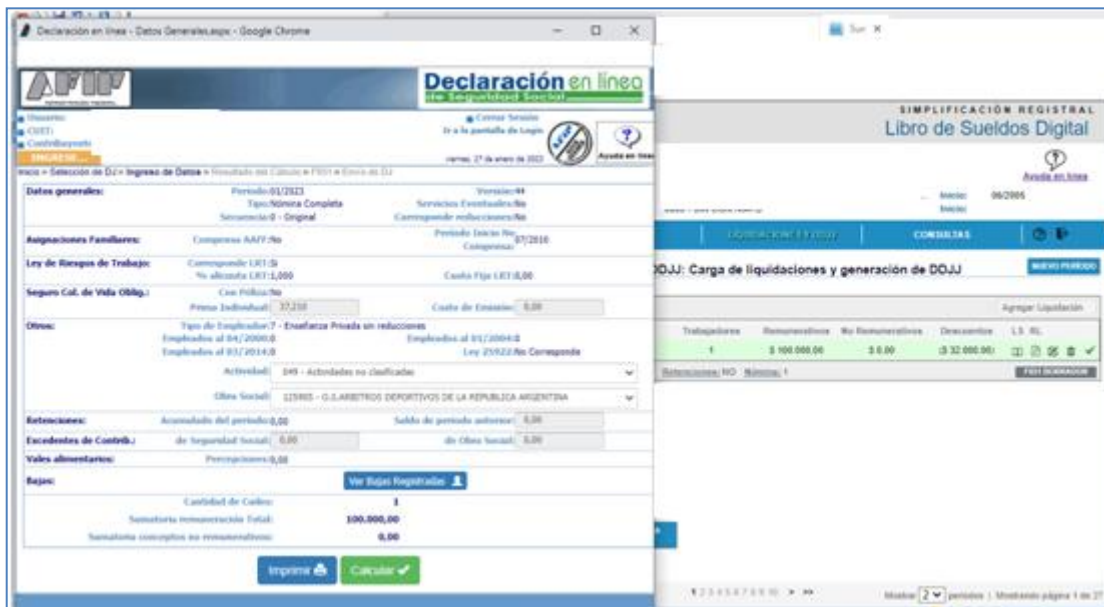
Declaración en línea - Datos Generales.aspx - Google Chrome

AFIP

Declaración en línea de Seguridad Social

Usuario:
CUIT:
Contribuyente:
INGRESE...

Cerrar Sesión
Ir a la pantalla de Login

viernes, 27 de enero de 2023

Ayuda en línea

Inicio » Selección de DJ » Ingreso de Datos » Resultado del Cálculo » F931 » Envío de DJ

Datos generales:
Período: 01/2023
Tipo: Nómina Completa
Secuencia: 0 - Original
Versión: 44
Servicios Eventuales: No
Corresponde reducciones: No

Asignaciones Familiares:
Compensa AAFF: No
Período Inicio No Compensa: 07/2016

Ley de Riesgos de Trabajo:
Corresponde LRT: Si
% alícuota LRT: 1,000
Cuota Fija LRT: 0,00

Seguro Col. de Vida Oblig.:
Con Póliza: No
Prima Individual: 37,210
Costo de Emisión: 0,00

Otros:
Tipo de Empleador: 7 - Enseñanza Privada sin reducciones
Empleados al 04/2000: 0
Empleados al 01/2004: 0
Empleados al 03/2014: 0
Ley 25922: No Corresponde
Actividad: 049 - Actividades no clasificadas
Obra Social: 125905 - O.S.ARBITROS DEPORTIVOS DE LA REPUBLICA ARGENTINA

Retenciones:
Acumulado del período: 0,00
Saldo de período anterior: 0,00

Excedentes de Contrib.:
de Seguridad Social: 0,00
de Obra Social: 0,00

Vales alimentarios:
Percepciones: 0,00

Bajas:
Ver Bajas Registradas

Cantidad de Cuiles: 1
Sumatoria remuneración Total: 100.000,00
Sumatoria conceptos no remunerativos: 0,00

Imprimir
Calcular

Sur

SIMPLIFICACIÓN REGISTRAL
Libro de Sueldos Digital

Ayuda en línea

Inicio: 06/2005
Inicio:

LIQUIDACIONES Y DDJJ
CONSULTAS

DDJJ: Carga de liquidaciones y generación de DDJJ

NUEVO PERÍODO

Agregar Liquidación

| Trabajadores | Remunerativos | No Remunerativos | Descuentos | LS | RL |
|---|---|---|---|---|---|
| 1 | $ 100.000,00 | $ 0,00 | ($ 32.000,00) | | |

Retenciones: NO Nóminas: 1

F931 BORRADOR

1 2 3 4 5 6 7 8 9 10 > >>

Mostrar 2 períodos | Mostrando página 1 de 27